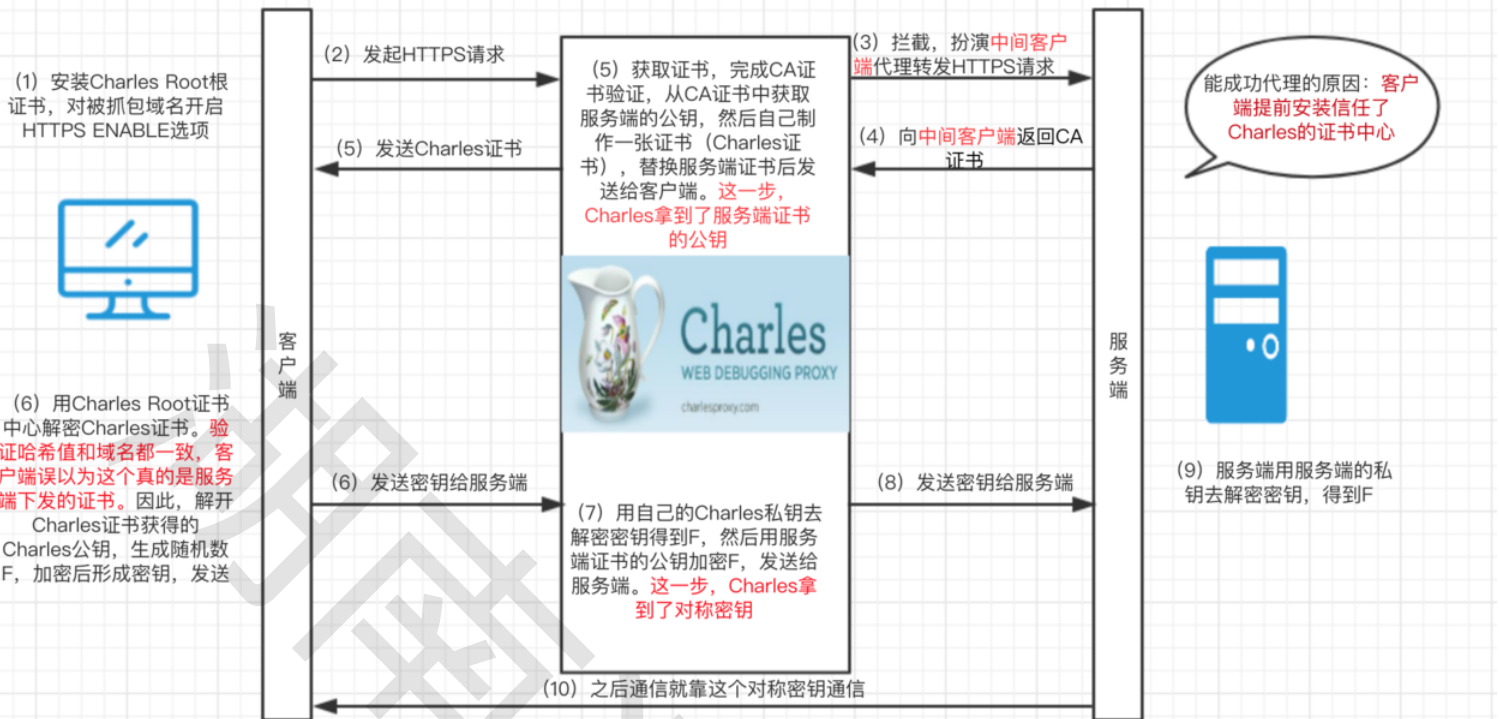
（1）安装Charles Root根证书，对被抓包域名开启HTTPS ENABLE选项

（2）发起HTTPS请求

（5）获取证书，完成CA证书验证，从CA证书中获取服务端的公钥，然后自己制作一张证书（Charles证书），替换服务端证书后发送给客户端。这一步，Charles拿到了服务端证书的公钥

（3）拦截，扮演中间客户端代理转发HTTPS请求

能成功代理的原因：客户端提前安装信任了Charles的证书中心

（5）发送Charles证书

（4）向中间客户端返回CA证书

Charles
WEB DEBUGGING PROXY
charlesproxy.com

客户端

服务端

（6）用Charles Root证书中心解密Charles证书。验证哈希值和域名都一致，客户端误以为这个真的是服务端下发的证书。因此，解开Charles证书获得的Charles公钥，生成随机数F，加密后形成密钥，发送

（6）发送密钥给服务端

（7）用自己的Charles私钥去解密密钥得到F，然后用服务端证书的公钥加密F，发送给服务端。这一步，Charles拿到了对称密钥

（8）发送密钥给服务端

（9）服务端用服务端的私钥去解密密钥，得到F

（10）之后通信就靠这个对称密钥通信